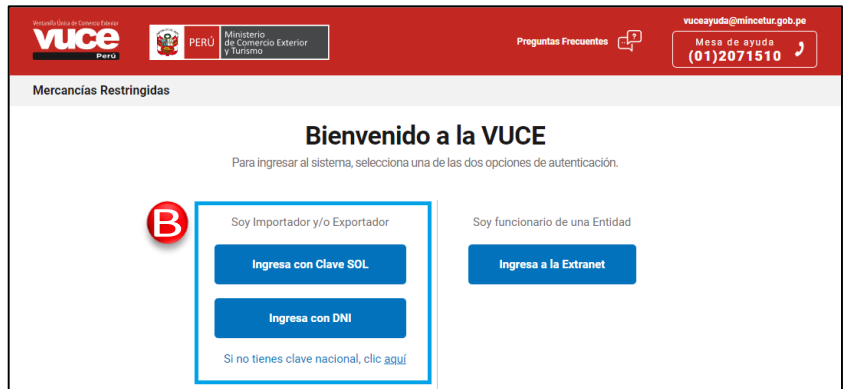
Ventanilla Única de Comercio Exterior
VUCE
Perú

PERÚ | Ministerio de Comercio Exterior y Turismo

Preguntas Frecuentes

vuceayuda@mincetur.gob.pe
Mesa de ayuda
(01)2071510

Mercancías Restringidas

Bienvenido a la VUCE

Para ingresar al sistema, selecciona una de las dos opciones de autenticación.

B

Soy Importador y/o Exportador

Ingresa con Clave SOL

Ingresa con DNI

Si no tienes clave nacional, clic aquí

Soy funcionario de una Entidad

Ingresa a la Extranet